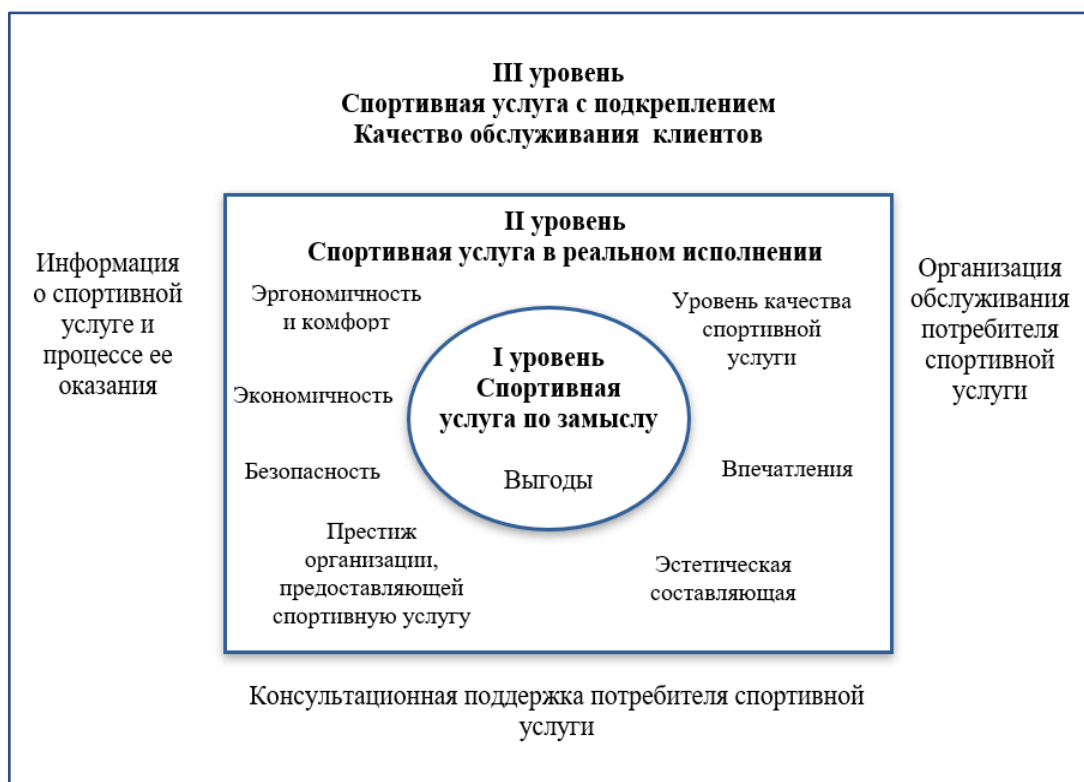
III уровень
Спортивная услуга с подкреплением
Качество обслуживания клиентов

Информация о спортивной услуге и процессе ее оказания

II уровень
Спортивная услуга в реальном исполнении

Эргономичность и комфорт

Экономичность

Безопасность

Престиж организации, предоставляющей спортивную услугу

I уровень
Спортивная услуга по замыслу

Выгоды

Уровень качества спортивной услуги

Впечатления

Эстетическая составляющая

Организация обслуживания потребителя спортивной услуги

Консультационная поддержка потребителя спортивной услуги